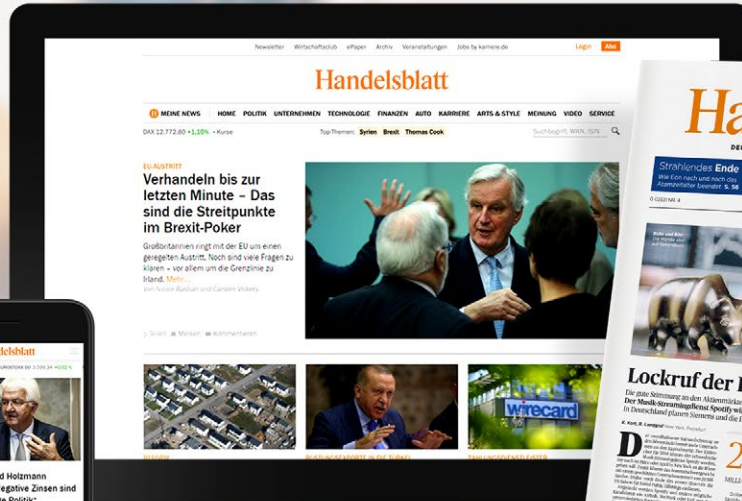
Newsletter Wirtschaftsclub ePaper Archiv Veranstaltungen Jobs by karriere.de Login Abo

Handelsblatt

H MEINE NEWS HOME POLITIK UNTERNEHMEN TECHNOLOGIE FINANZEN AUTO KARRIERE ARTS & STYLE MEINUNG VIDEO SERVICE

DAX 12.772,60 +1,10% • Kurse Top-Themen: Syrien Brexit Thomas Cook Suchbegriff, WKN, ISIN

EU-AUSTRITT

Verhandeln bis zur letzten Minute – Das sind die Streitpunkte im Brexit-Poker

Großbritannien ringt mit der EU um einen geregelten Austritt. Noch sind viele Fragen zu klären – vor allem um die Grenzlinie zu Irland. Mehr...

Von Nicole Bastian und Carsten Volkery

Teilen Merken Kommentieren

wirecard

Ha

Strahlendes Ende

Wie Eon nach und nach das Atomzeitalter beendet. S. 56

Lockruf der

Handelsblatt

d Holzmann
egative Zinsen sind
Politik"